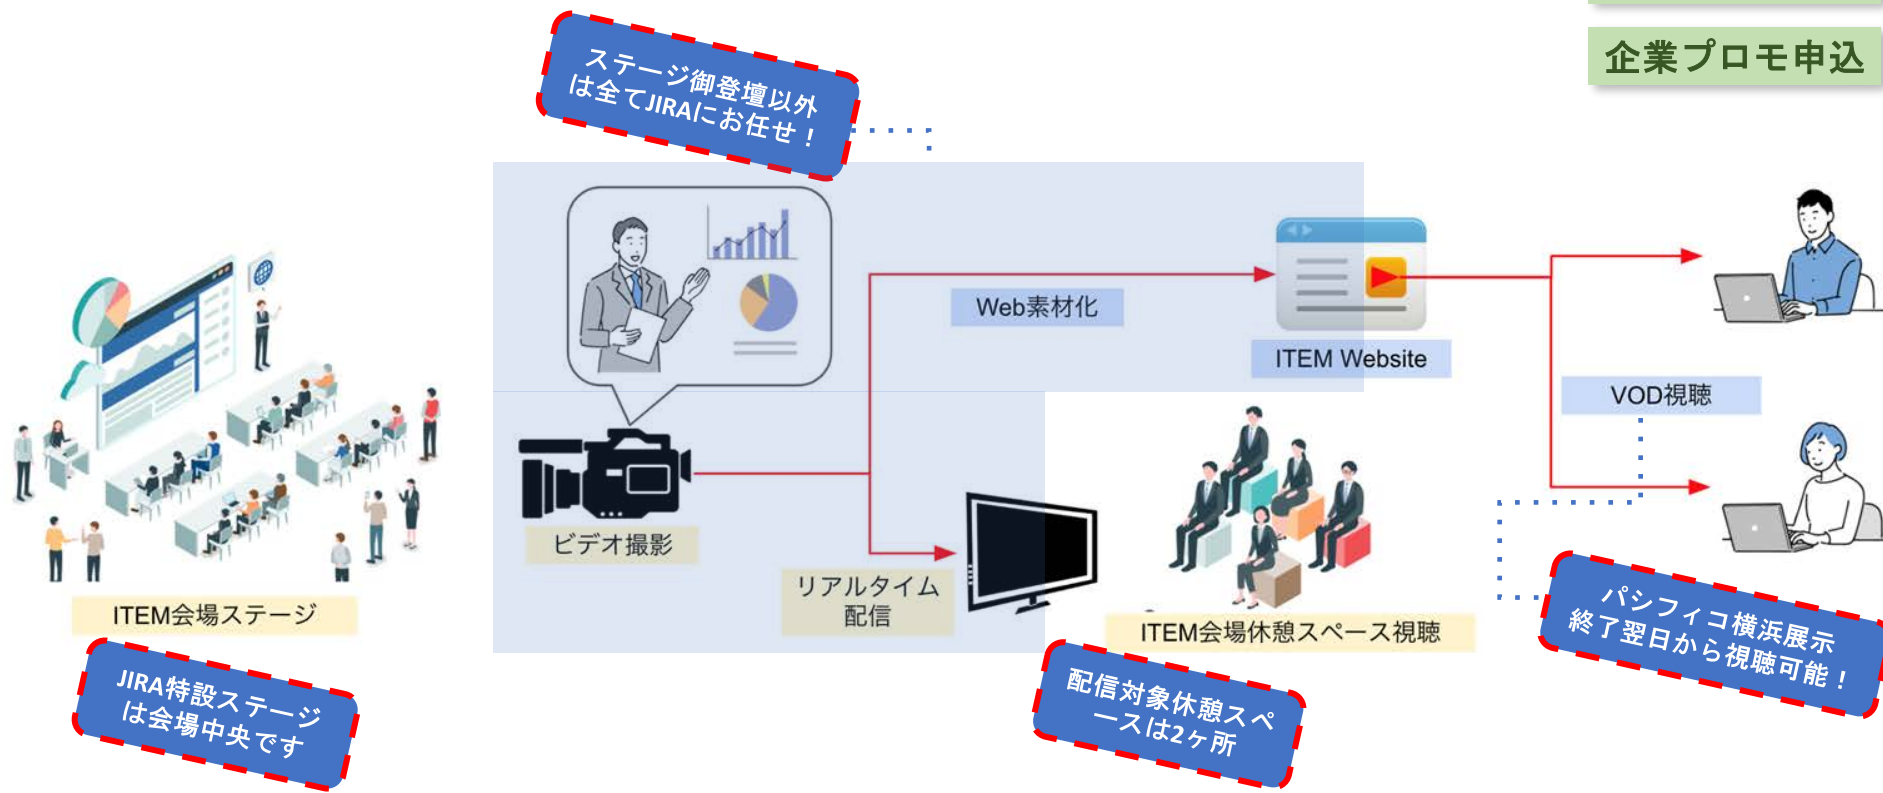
企業プロモ申込

ステージ御登壇以外は全てJIRAにお任せ！

Web素材化

ITEM Website

VOD視聴

ビデオ撮影

リアルタイム配信

ITEM会場ステージ

ITEM会場休憩スペース視聴

JIRA特設ステージは会場中央です

配信対象休憩スペースは2ヶ所

パシフィコ横浜展示終了翌日から視聴可能！